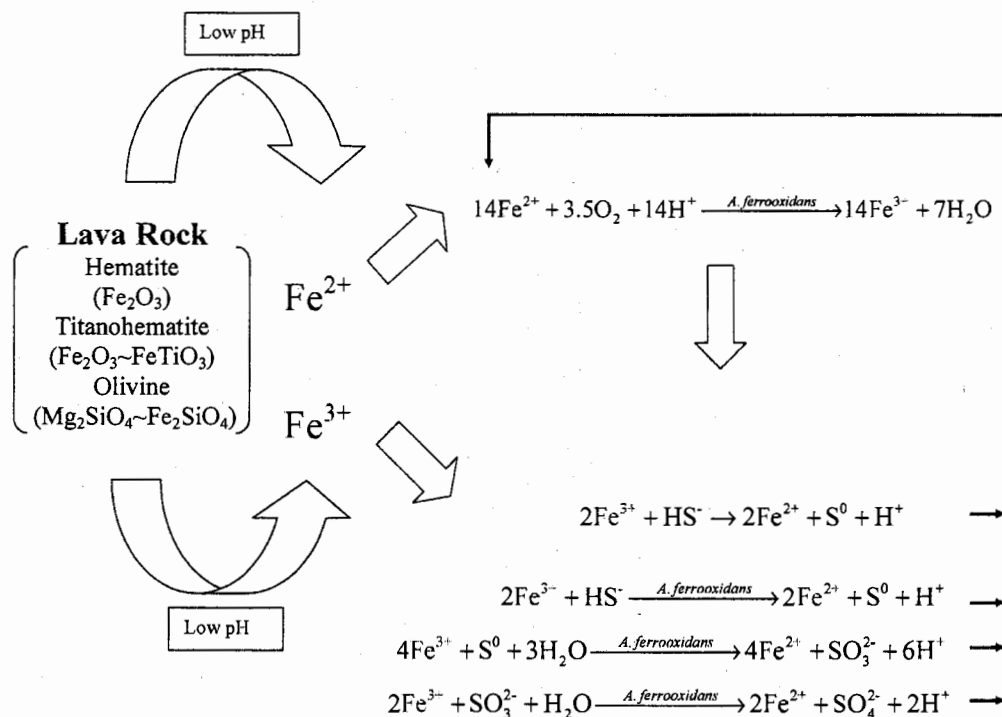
Low pH

$14Fe^{2+} + 3.5O_2 + 14H^+ \xrightarrow{A. ferrooxidans} 14Fe^{3-} + 7H_2O$

**Lava Rock**
Hematite
($Fe_2O_3$)
Titanohematite
($Fe_2O_3$~$FeTiO_3$)
Olivine
($Mg_2SiO_4$~$Fe_2SiO_4$)

$Fe^{2+}$

$Fe^{3+}$

$2Fe^{3+} + HS^- \rightarrow 2Fe^{2+} + S^0 + H^+$

$2Fe^{3-} + HS^- \xrightarrow{A. ferrooxidans} 2Fe^{2+} + S^0 + H^+$

$4Fe^{3+} + S^0 + 3H_2O \xrightarrow{A. ferrooxidans} 4Fe^{2+} + SO_3^{2-} + 6H^+$

$2Fe^{3-} + SO_3^{2-} + H_2O \xrightarrow{A. ferrooxidans} 2Fe^{2+} + SO_4^{2-} + 2H^+$

Low pH